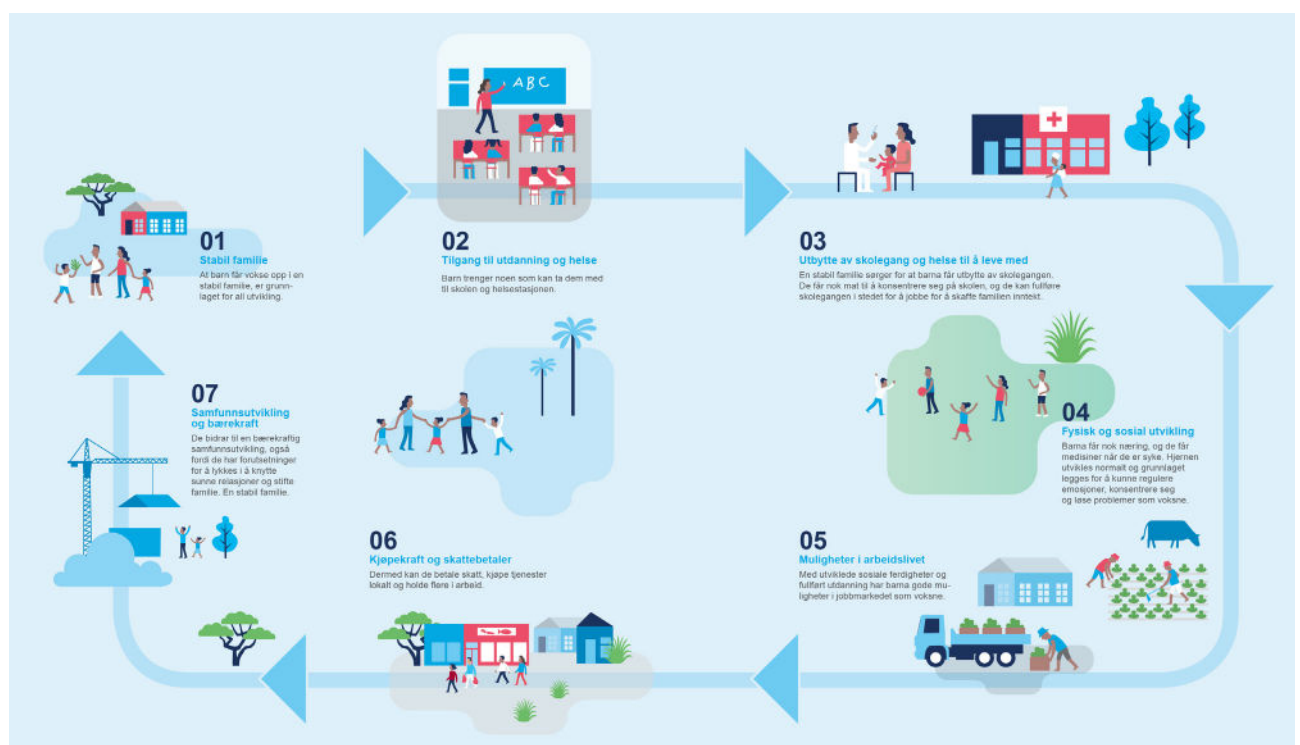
ABC

01
Stabil familie
At barn får vokse opp i en stabil familie, er grunnlaget for all utvikling.

02
Tilgang til utdanning og helse
Barn trenger noen som kan ta dem med til skolen og helsestasjonen.

03
Utbytte av skolegang og helse til å leve med
En stabil familie sørger for at barna får utbytte av skolegangen. De får nok mat til å konsentrere seg på skolen, og de kan fullføre skolegangen i stedet for å jobbe for å skaffe familien inntekt.

04
Fysisk og sosial utvikling
Barna får nok næring, og de får medisiner når de er syke. Hjernen utvikles normalt og grunnlaget legges for å kunne regulere emosjoner, konsentrere seg og løse problemer som voksne.

05
Muligheter i arbeidslivet
Med utviklede sosiale ferdigheter og fullført utdanning har barna gode muligheter i jobbmarkedet som voksne.

06
Kjøpekraft og skattebetaler
Dermed kan de betale skatt, kjøpe tjenester lokalt og holde flere i arbeid.

07
Samfunnsutvikling og bærekraft
De bidrar til en bærekraftig samfunnsutvikling, også fordi de har forutsetninger for å lykkes i å knytte sunne relasjoner og stifte familie. En stabil familie.